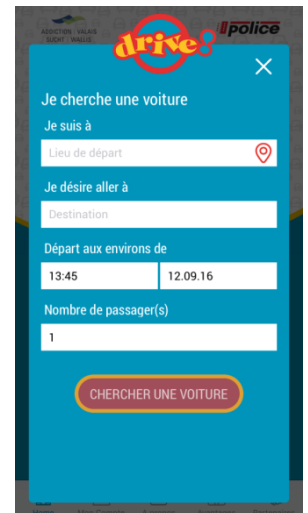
ADDICTION · VALAIS
SUCHT | WALLIS

drive!

police

Je cherche une voiture

Je suis à

Lieu de départ

Je désire aller à

Destination

Départ aux environs de

13:45

12.09.16

Nombre de passager(s)

1

CHERCHER UNE VOITURE